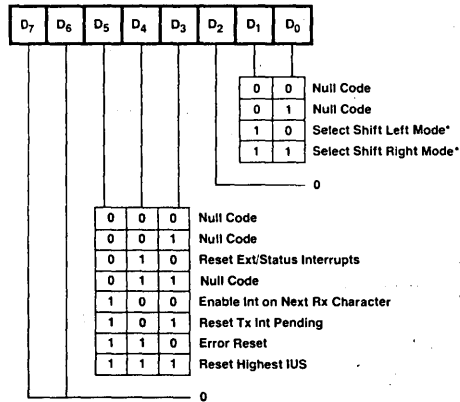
$D_7$ $D_6$ $D_5$ $D_4$ $D_3$ $D_2$ $D_1$ $D_0$

| | | |
|---|---|---|
| 0 | 0 | Null Code |
| 0 | 1 | Null Code |
| 1 | 0 | Select Shift Left Mode* |
| 1 | 1 | Select Shift Right Mode* |

0

| | | | |
|---|---|---|---|
| 0 | 0 | 0 | Null Code |
| 0 | 0 | 1 | Null Code |
| 0 | 1 | 0 | Reset Ext/Status Interrupts |
| 0 | 1 | 1 | Null Code |
| 1 | 0 | 0 | Enable Int on Next Rx Character |
| 1 | 0 | 1 | Reset Tx Int Pending |
| 1 | 1 | 0 | Error Reset |
| 1 | 1 | 1 | Reset Highest IUS |

0